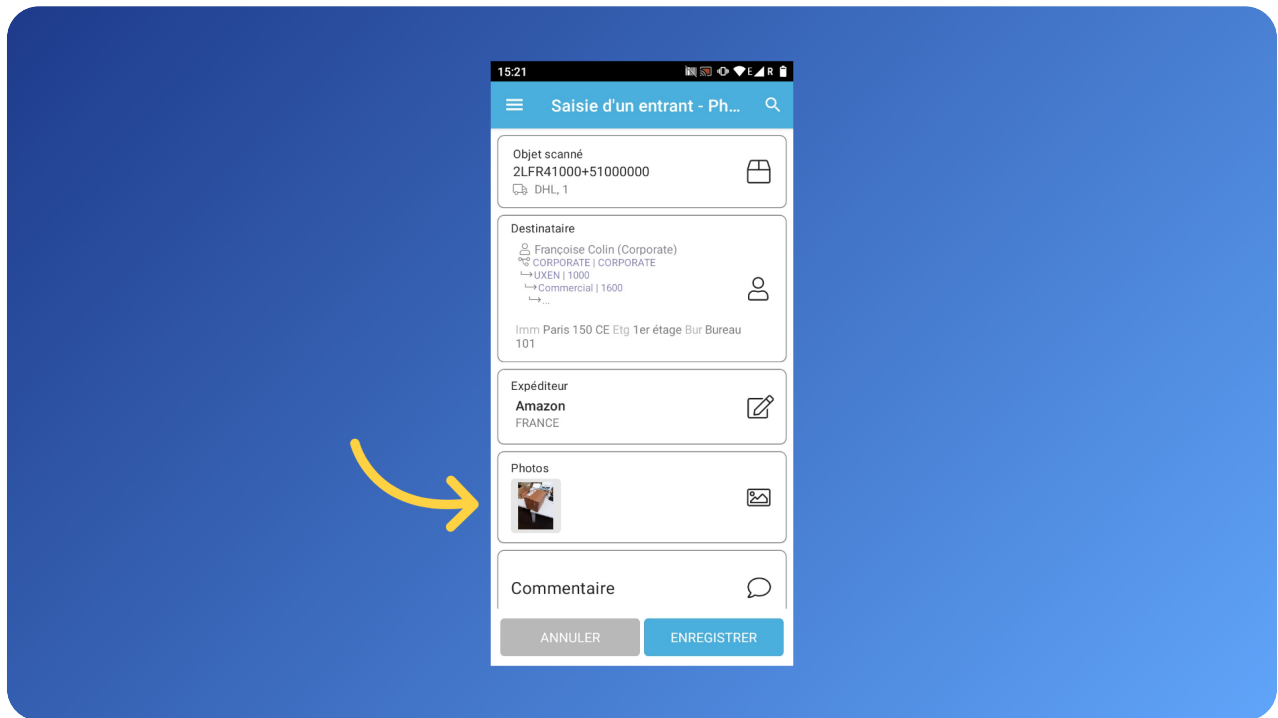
15:21

Saisie d'un entrant - Ph...

Objet scanné
2LFR41000+51000000
DHL, 1

Destinataire
Françoise Colin (Corporate)
CORPORATE | CORPORATE
UXEN | 1000
Commercial | 1600
...

Imm Paris 150 CE Etg 1er étage Bur Bureau 101

Expéditeur
Amazon
FRANCE

Photos

Commentaire

ANNULER
ENREGISTRER